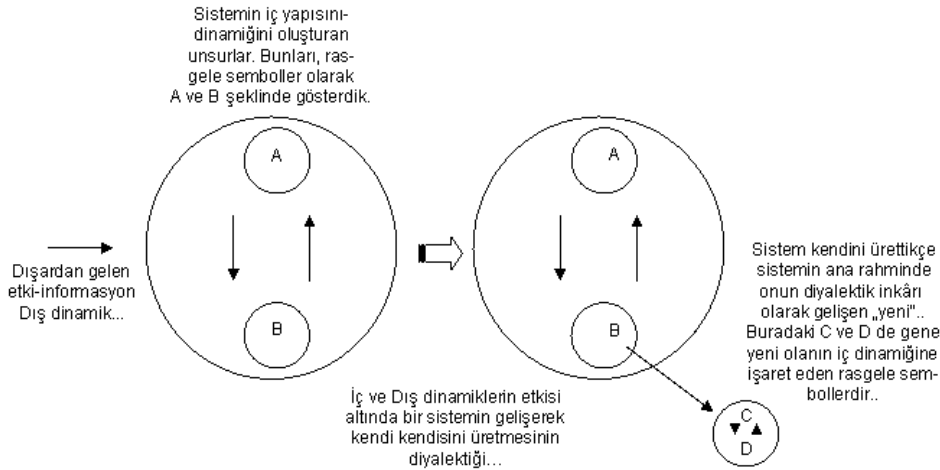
Sistemin iç yapısını-dinamiğini oluşturan unsurlar. Bunları, rasgele semboller olarak A ve B şeklinde gösterdik.

A

B

A

B

Dışardan gelen etki-informasyon Dış dinamik...

Sistem kendini ürettikçe sistemin ana rahminde onun diyalektik inkârı olarak gelişen „yeni"..
Buradaki C ve D de gene yeni olanın iç dinamiğine işaret eden rasgele sembollerdir..

İç ve Dış dinamiklerin etkisi altında bir sistemin gelişerek kendi kendisini üretmesinin diyalektiği...

C

D